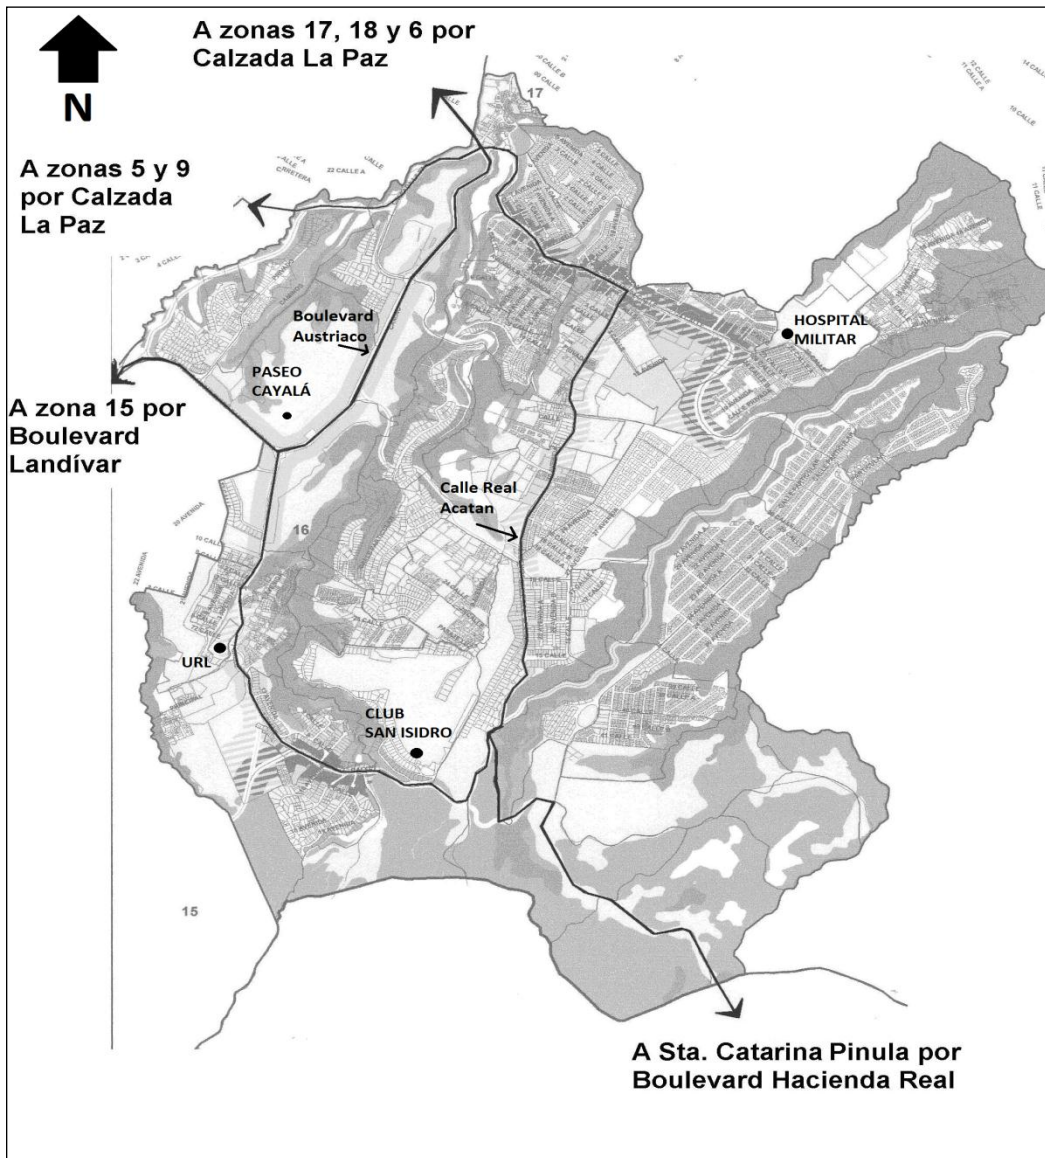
N

A zonas 17, 18 y 6 por Calzada La Paz

17

A zonas 5 y 9 por Calzada La Paz

Boulevard Austriaco

PASEO CAYALÁ

HOSPITAL MILITAR

A zona 15 por Boulevard Landívar

Calle Real Acatan

16

URL

CLUB SAN ISIDRO

15

A Sta. Catarina Pinula por Boulevard Hacienda Real